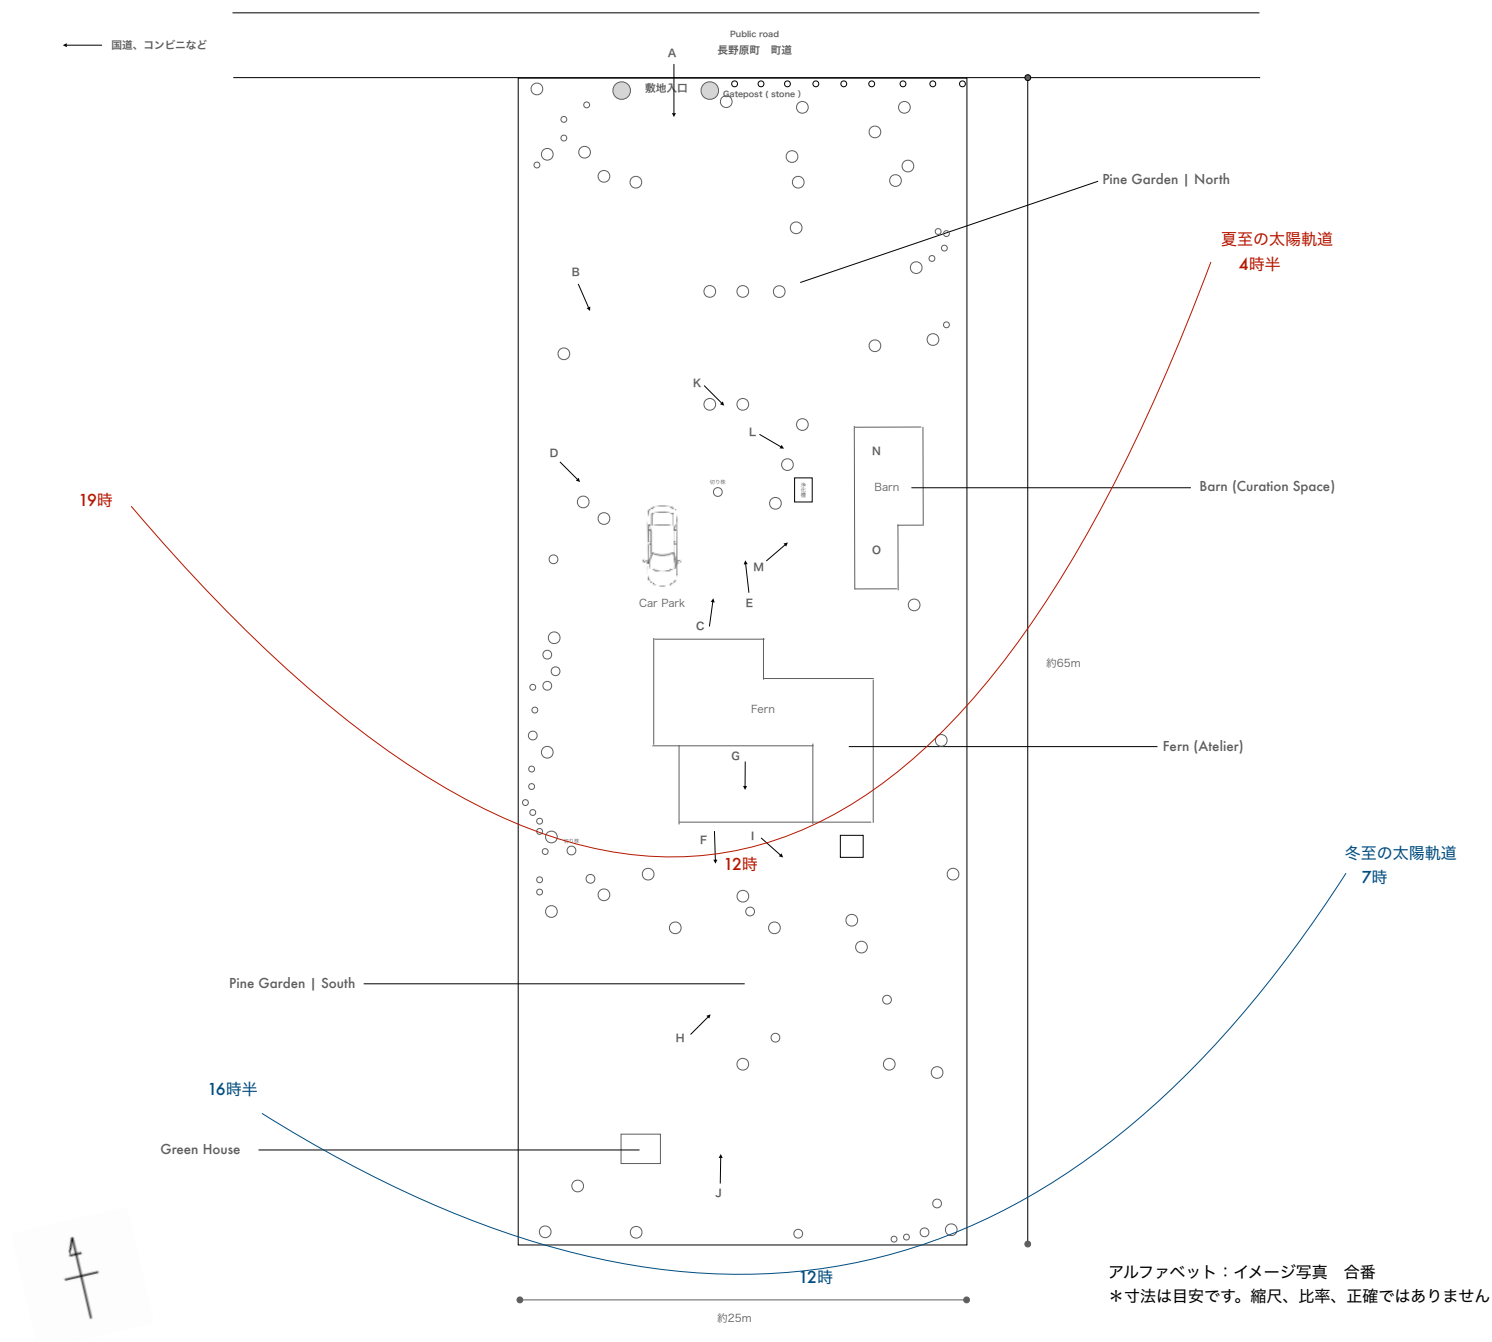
← 国道、コンビニなど

Public road
長野原町　町道

A

敷地入口　Gatepost ( stone )

Pine Garden | North

夏至の太陽軌道
4時半

B

K

L

D

N

Barn

Barn (Curation Space)

19時

O

M

Car Park

E

C

約65m

Fern

Fern (Atelier)

G

F

I

12時

冬至の太陽軌道
7時

Pine Garden | South

H

16時半

Green House

J

12時

アルファベット：イメージ写真　合番
＊寸法は目安です。縮尺、比率、正確ではありません

約25m